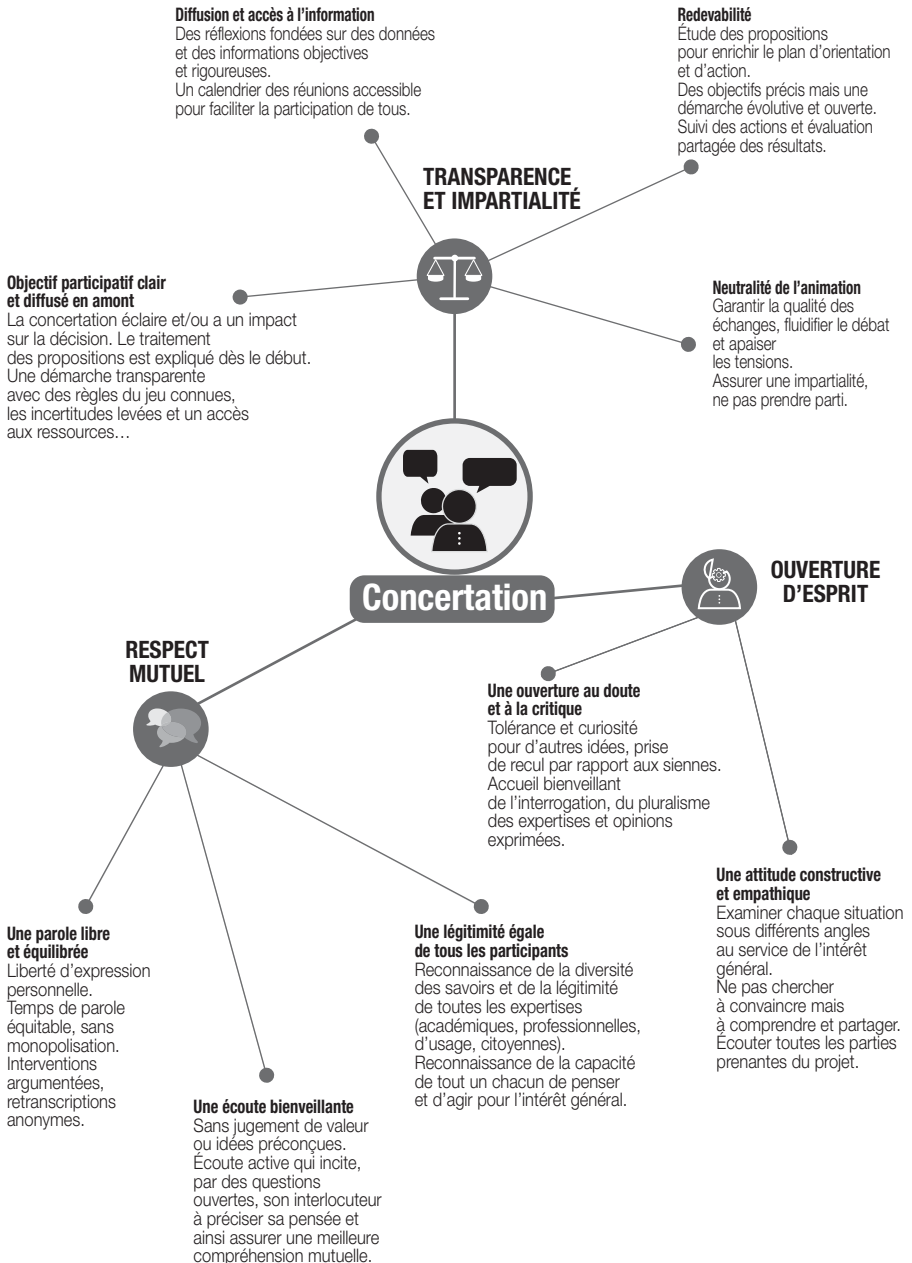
**Diffusion et accès à l'information**
Des réflexions fondées sur des données et des informations objectives et rigoureuses.
Un calendrier des réunions accessible pour faciliter la participation de tous.

**Redevabilité**
Étude des propositions pour enrichir le plan d'orientation et d'action.
Des objectifs précis mais une démarche évolutive et ouverte.
Suivi des actions et évaluation partagée des résultats.

**TRANSPARENCE ET IMPARTIALITÉ**

**Objectif participatif clair et diffusé en amont**
La concertation éclaire et/ou a un impact sur la décision. Le traitement des propositions est expliqué dès le début. Une démarche transparente avec des règles du jeu connues, les incertitudes levées et un accès aux ressources…

**Neutralité de l'animation**
Garantir la qualité des échanges, fluidifier le débat et apaiser les tensions.
Assurer une impartialité, ne pas prendre parti.

**Concertation**

**OUVERTURE D'ESPRIT**

**RESPECT MUTUEL**

**Une ouverture au doute et à la critique**
Tolérance et curiosité pour d'autres idées, prise de recul par rapport aux siennes.
Accueil bienveillant de l'interrogation, du pluralisme des expertises et opinions exprimées.

**Une attitude constructive et empathique**
Examiner chaque situation sous différents angles au service de l'intérêt général.
Ne pas chercher à convaincre mais à comprendre et partager.
Écouter toutes les parties prenantes du projet.

**Une parole libre et équilibrée**
Liberté d'expression personnelle.
Temps de parole équitable, sans monopolisation.
Interventions argumentées, retranscriptions anonymes.

**Une légitimité égale de tous les participants**
Reconnaissance de la diversité des savoirs et de la légitimité de toutes les expertises (académiques, professionnelles, d'usage, citoyennes).
Reconnaissance de la capacité de tout un chacun de penser et d'agir pour l'intérêt général.

**Une écoute bienveillante**
Sans jugement de valeur ou idées préconçues.
Écoute active qui incite, par des questions ouvertes, son interlocuteur à préciser sa pensée et ainsi assurer une meilleure compréhension mutuelle.